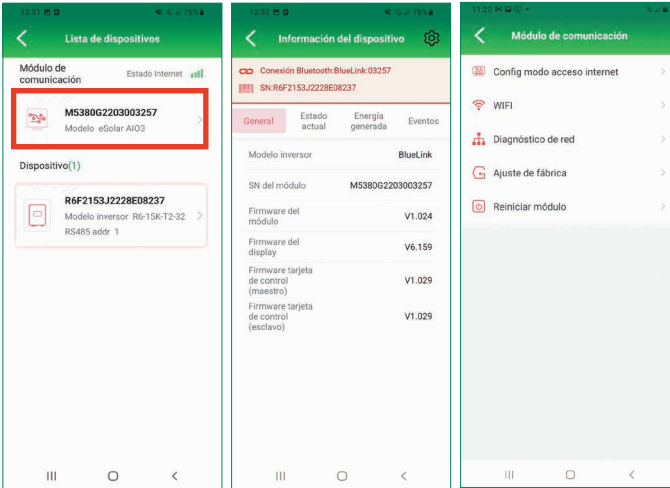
12:51 76%

Lista de dispositivos

Módulo de comunicación

Estado Internet

M5380G2203003257

Modelo eSolar AIO3

Dispositivo(1)

R6F2153J2228E08237

Modelo inversor R6-15K-T2-32

RS485 addr 1

12:52 76%

Información del dispositivo

Conexión Bluetooth:BlueLink:03257

SN:R6F2153J2228E08237

General

Estado actual

Energía generada

Eventos

| | |
|---|---|
| Modelo inversor | BlueLink |
| SN del módulo | M5380G2203003257 |
| Firmware del módulo | V1.024 |
| Firmware del display | V6.159 |
| Firmware tarjeta de control (maestro) | V1.029 |
| Firmware tarjeta de control (esclavo) | V1.029 |

11:20

Módulo de comunicación

Config modo acceso internet

WIFI

Diagnóstico de red

Ajuste de fábrica

Reiniciar módulo